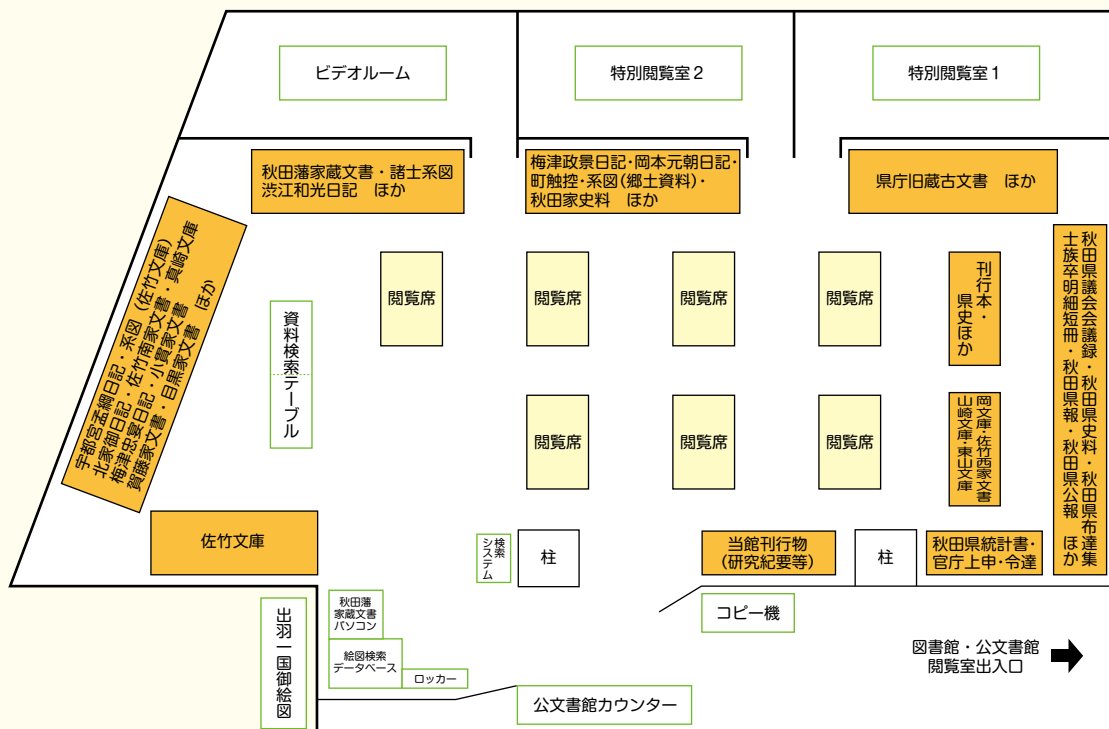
ビデオルーム

特別閲覧室２

特別閲覧室１

秋田藩家蔵文書・諸士系図
渋江和光日記　ほか

梅津政景日記･岡本元朝日記･町触控･系図(郷土資料)･秋田家史料　ほか

県庁旧蔵古文書　ほか

宇都宮孟綱日記・系図（佐竹文庫）
北家御日記・佐竹南家文書・真崎文書
梅津忠宴日記・小貫家文書
賀藤家文書・目黒家文書　ほか

資料検索テーブル

閲覧席

閲覧席

閲覧席

閲覧席

閲覧席

閲覧席

閲覧席

刊行本・県史ほか

岡文庫・佐竹西家文書
山崎文庫・東山文庫

秋田県議会会議録・秋田県史料・秋田県布達集
士族卒明細短冊・秋田県報・秋田県公報　ほか

佐竹文庫

検索システム

柱

当館刊行物
（研究紀要等）

柱

秋田県統計書・
官庁上申・令達

コピー機

出羽一国御絵図

秋田藩家蔵文書パソコン

絵図検索データベース

ロッカー

公文書館カウンター

図書館・公文書館
閲覧室出入口